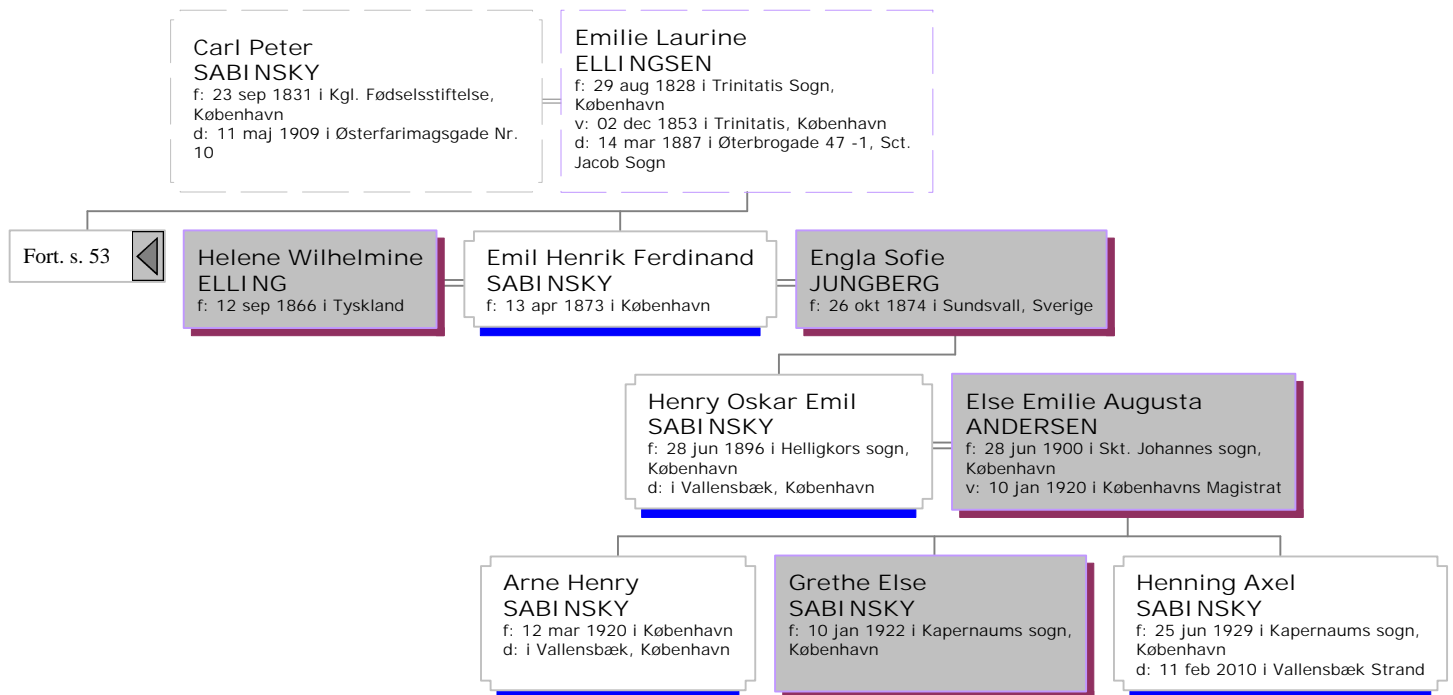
Carl Peter
SABINSKY
f: 23 sep 1831 i Kgl. Fødselsstiftelse, København
d: 11 maj 1909 i Østerfarimagsgade Nr. 10

Emilie Laurine
ELLINGSEN
f: 29 aug 1828 i Trinitatis Sogn, København
v: 02 dec 1853 i Trinitatis, København
d: 14 mar 1887 i Øterbrogade 47 -1, Sct. Jacob Sogn

Fort. s. 53

Helene Wilhelmine
ELLING
f: 12 sep 1866 i Tyskland

Emil Henrik Ferdinand
SABINSKY
f: 13 apr 1873 i København

Engla Sofie
JUNGBERG
f: 26 okt 1874 i Sundsvall, Sverige

Henry Oskar Emil
SABINSKY
f: 28 jun 1896 i Helligkors sogn, København
d: i Vallensbæk, København

Else Emilie Augusta
ANDERSEN
f: 28 jun 1900 i Skt. Johannes sogn, København
v: 10 jan 1920 i Københavns Magistrat

Arne Henry
SABINSKY
f: 12 mar 1920 i København
d: i Vallensbæk, København

Grethe Else
SABINSKY
f: 10 jan 1922 i Kapernaums sogn, København

Henning Axel
SABINSKY
f: 25 jun 1929 i Kapernaums sogn, København
d: 11 feb 2010 i Vallensbæk Strand